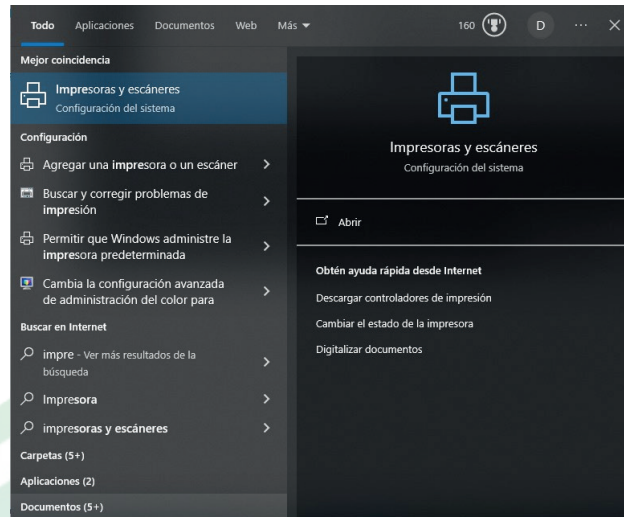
Todo Aplicaciones Documentos Web Más ▾ 160 D ··· ✕

Mejor coincidencia

Impresoras y escáneres
Configuración del sistema

Configuración

Agregar una impresora o un escáner >

Buscar y corregir problemas de impresión >

Permitir que Windows administre la impresora predeterminada >

Cambia la configuración avanzada de administración del color para >

Buscar en Internet

impre - Ver más resultados de la búsqueda >

Impresora >

impresoras y escáneres >

Carpetas (5+)

Aplicaciones (2)

Documentos (5+)

Impresoras y escáneres
Configuración del sistema

Abrir

Obtén ayuda rápida desde Internet

Descargar controladores de impresión

Cambiar el estado de la impresora

Digitalizar documentos